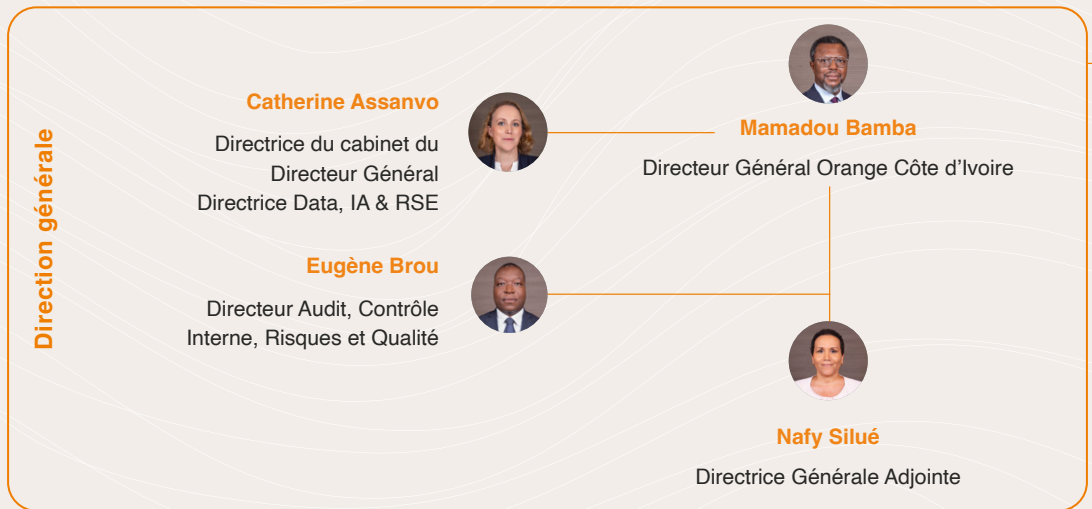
Direction générale

Mamadou Bamba

Directeur Général Orange Côte d'Ivoire

Catherine Assanvo

Directrice du cabinet du Directeur Général
Directrice Data, IA & RSE

Eugène Brou

Directeur Audit, Contrôle Interne, Risques et Qualité

Nafy Silué

Directrice Générale Adjointe